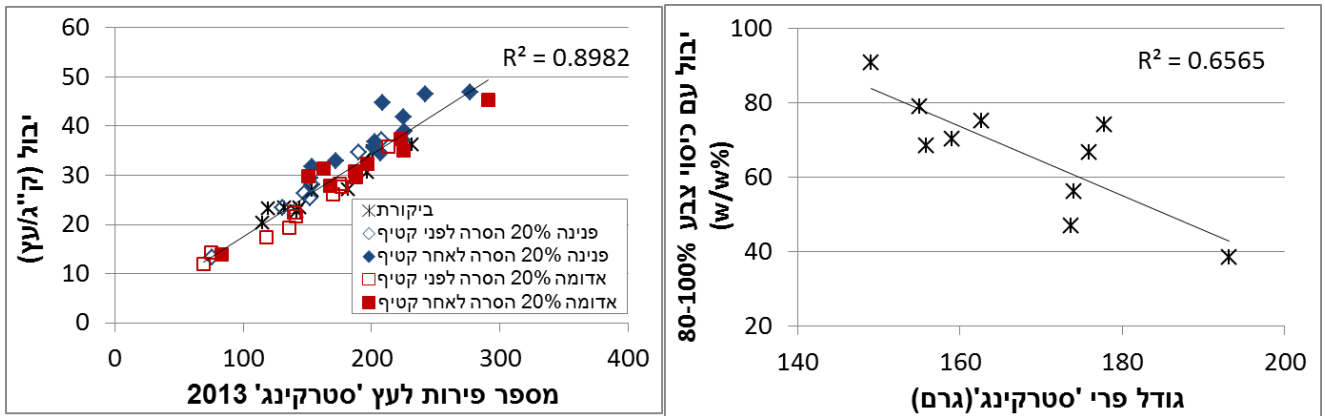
60
50
40
30
20
10
0
יבול (ק"ג/עץ)
R² = 0.8982
ביקורת
פנינה 20% הסרה לפני קטיף
פנינה 20% הסרה לאחר קטיף
אדומה 20% הסרה לפני קטיף
אדומה 20% הסרה לאחר קטיף
0 100 200 300 400
מספר פירות לעץ 'סטרקינג' 2013

100
80
60
40
20
יבול עם כיסוי צבע 80-100% (w/w%)
R² = 0.6565
140 160 180 200
גודל פרי 'סטרקינג'(גרם)